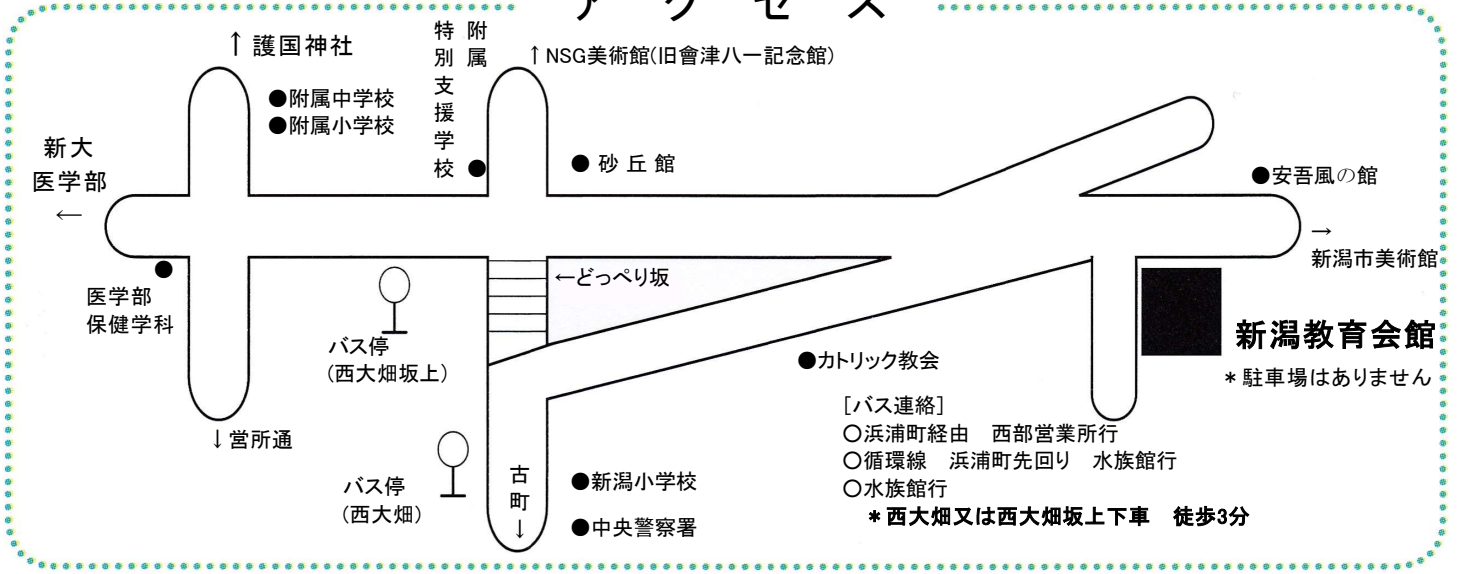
ア ク セ ス

↑ 護国神社

●附属中学校
●附属小学校

附属特別支援学校 ●

↑ NSG美術館(旧會津八一記念館)

● 砂 丘 館

●安吾風の館

新大医学部 ←

→ 新潟市美術館

●
医学部保健学科

←どっぺり坂

バス停
(西大畑坂上)

新潟教育会館

＊駐車場はありません

●カトリック教会

↓営所通

バス停
(西大畑)

古町 ↓

●新潟小学校
●中央警察署

[バス連絡]
○浜浦町経由　西部営業所行
○循環線　浜浦町先回り　水族館行
○水族館行
＊西大畑又は西大畑坂上下車　徒歩3分